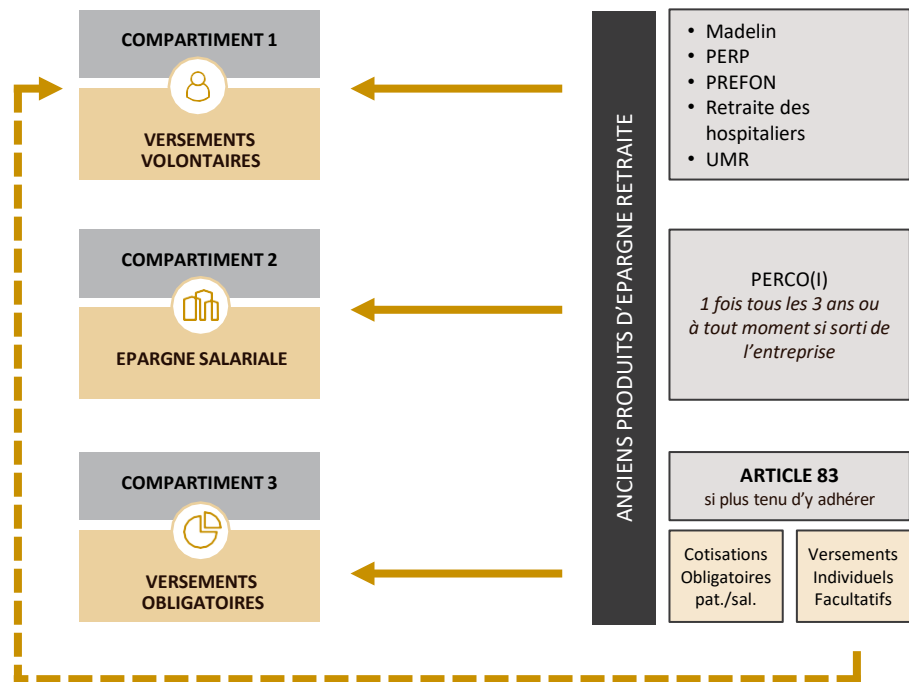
COMPARTIMENT 1

VERSEMENTS VOLONTAIRES

COMPARTIMENT 2

EPARGNE SALARIALE

COMPARTIMENT 3

VERSEMENTS OBLIGATOIRES

ANCIENS PRODUITS D'EPARGNE RETRAITE

• Madelin
• PERP
• PREFON
• Retraite des hospitaliers
• UMR

PERCO(I)
*1 fois tous les 3 ans ou à tout moment si sorti de l'entreprise*

**ARTICLE 83**
si plus tenu d'y adhérer

Cotisations Obligatoires pat./sal.

Versements Individuels Facultatifs